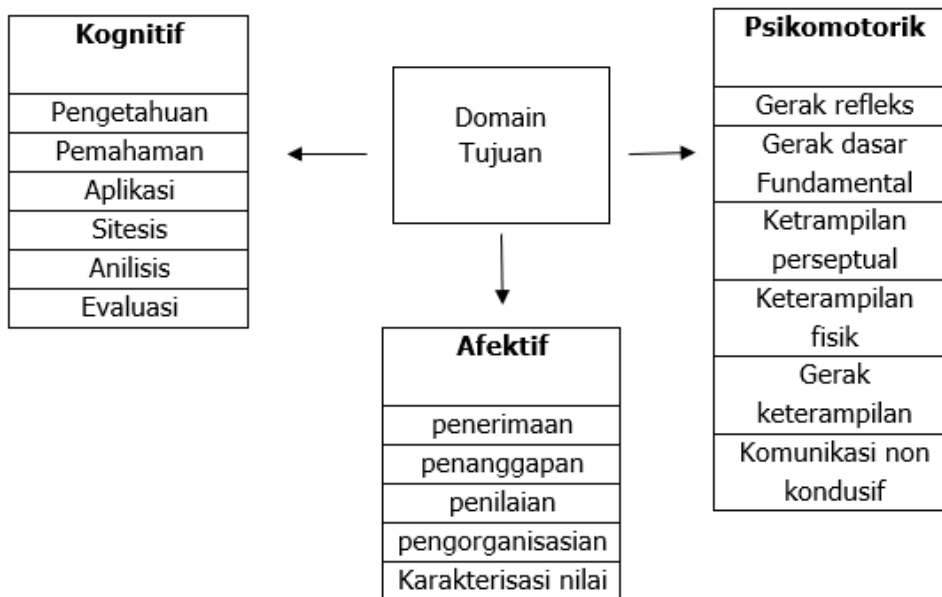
Kognitif

Pengetahuan
Pemahaman
Aplikasi
Sitesis
Anilisis
Evaluasi

Domain Tujuan

Psikomotorik

Gerak refleks
Gerak dasar Fundamental
Ketrampilan perseptual
Keterampilan fisik
Gerak keterampilan
Komunikasi non kondusif

Afektif

penerimaan
penanggapan
penilaian
pengorganisasian
Karakterisasi nilai